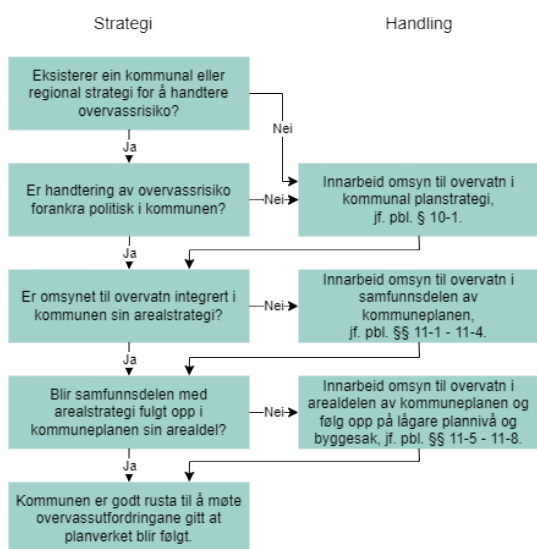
Strategi

Handling

Eksisterer ein kommunal eller regional strategi for å handtere overvassrisiko?

Nei

Ja

Er handtering av overvassrisiko forankra politisk i kommunen?

Nei

Innarbeid omsyn til overvatn i kommunal planstrategi, jf. pbl. § 10-1.

Ja

Er omsynet til overvatn integrert i kommunen sin arealstrategi?

Nei

Innarbeid omsyn til overvatn i samfunnsdelen av kommuneplanen, jf. pbl. §§ 11-1 - 11-4.

Ja

Blir samfunnsdelen med arealstrategi fulgt opp i kommuneplanen sin arealdel?

Nei

Innarbeid omsyn til overvatn i arealdelen av kommuneplanen og følg opp på lågare plannivå og byggesak, jf. pbl. §§ 11-5 - 11-8.

Ja

Kommunen er godt rusta til å møte overvassutfordringane gitt at planverket blir følgt.